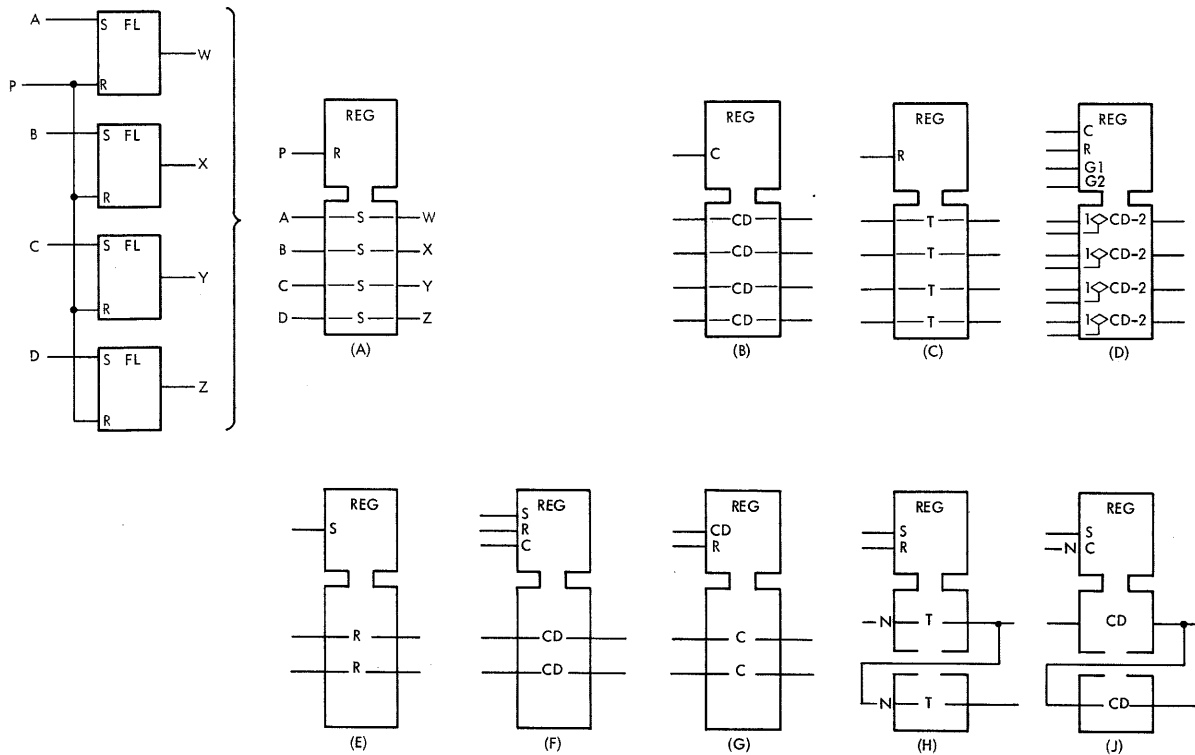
A S FL W
P R
B S FL X
R
C S FL Y
R
D S FL Z
R

REG
P R
A S W
B S X
C S Y
D S Z
(A)

REG
C
CD
CD
CD
CD
(B)

REG
R
T
T
T
T
(C)

REG
C
R
G1
G2
1 CD-2
1 CD-2
1 CD-2
1 CD-2
(D)

REG
S
R
R
(E)

REG
S
R
C
CD
CD
(F)

REG
CD
R
C
C
(G)

REG
S
R
N T
N T
(H)

REG
S
N C
CD
CD
(J)